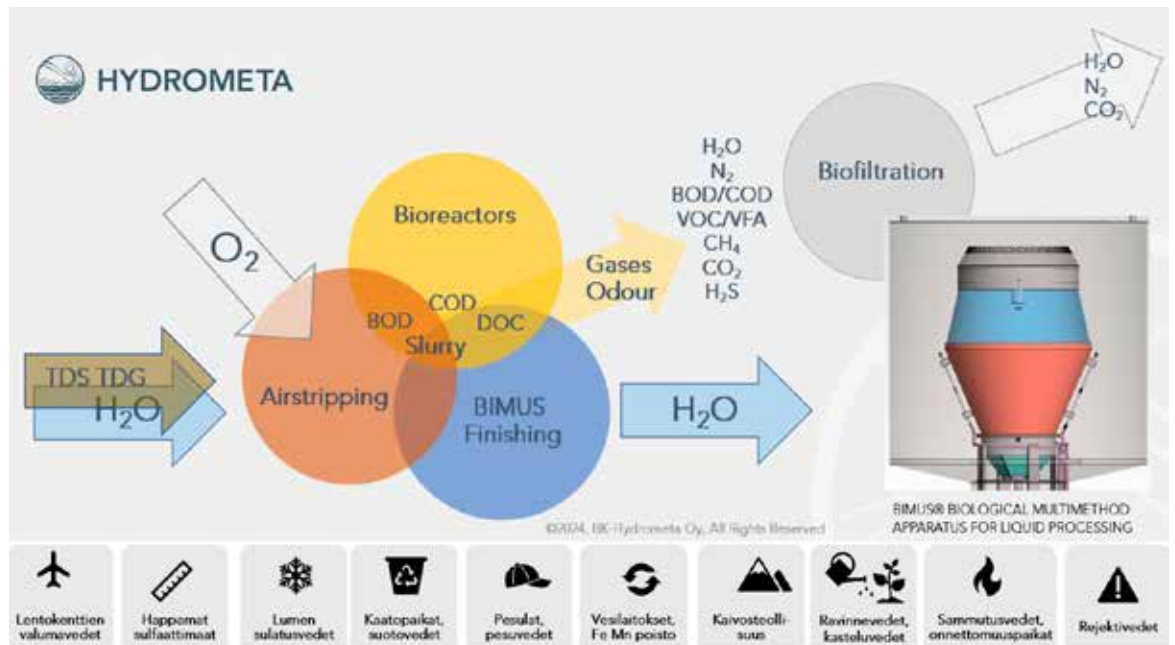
HYDROMETA

$H_2O$
$N_2$
$CO_2$

$O_2$

Bioreactors

$H_2O$
$N_2$
BOD/COD
VOC/VFA
$CH_4$
$CO_2$
$H_2S$

Biofiltration

Gases
Odour

COD
BOD
DOC
Slurry

TDS TDG
$H_2O$

Airstripping

BIMUS
Finishing

$H_2O$

©2024, BK-Hydrometa Oy, All Rights Reserved

BIMUS® BIOLOGICAL MULTIMETHOD APPARATUS FOR LIQUID PROCESSING

Lentokenttien valumavedet

Happamat sulfaattimaat

Lumen sulatusvedet

Kaatopaikat, suotovedet

Pesulat, pesuvedet

Vesilaitokset, Fe Mn poisto

Kaivosteollisuus

Ravinnevedet, kasteluvedet

Sammutusvedet, onnettomuuspaikat

Rejektivedet